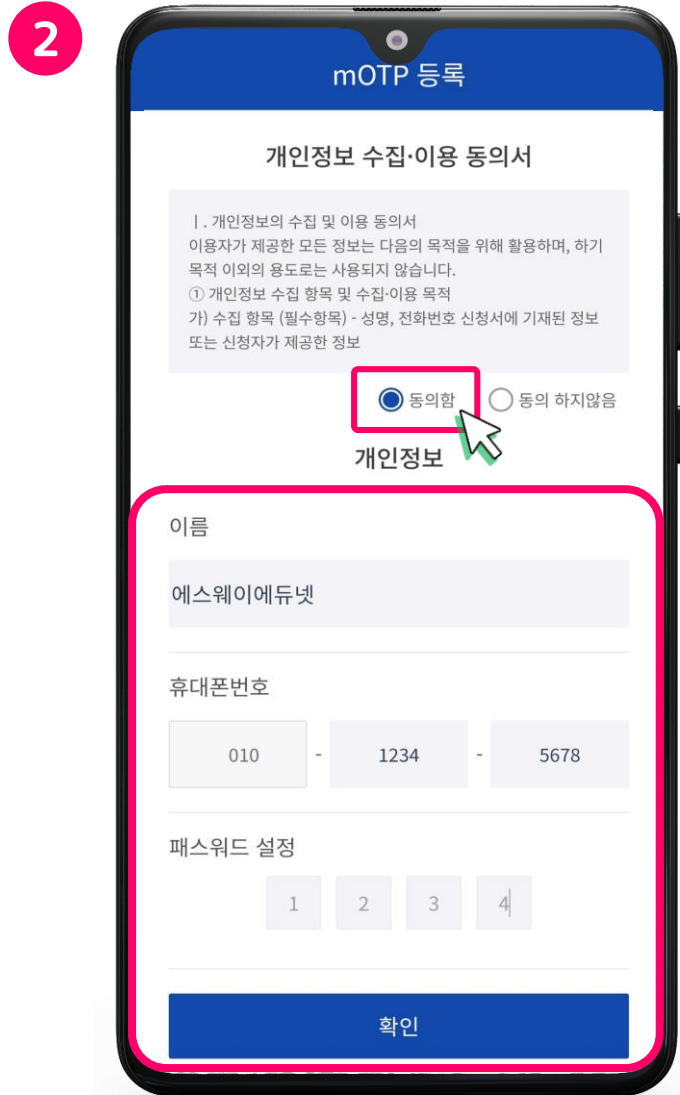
2

mOTP 등록

개인정보 수집·이용 동의서

Ⅰ. 개인정보의 수집 및 이용 동의서
이용자가 제공한 모든 정보는 다음의 목적을 위해 활용하며, 하기 목적 이외의 용도로는 사용되지 않습니다.
① 개인정보 수집 항목 및 수집·이용 목적
가) 수집 항목 (필수항목) - 성명, 전화번호 신청서에 기재된 정보 또는 신청자가 제공한 정보

동의함 동의 하지않음

개인정보

이름

에스웨이에듀넷

휴대폰번호

010 - 1234 - 5678

패스워드 설정

1 2 3 4

확인